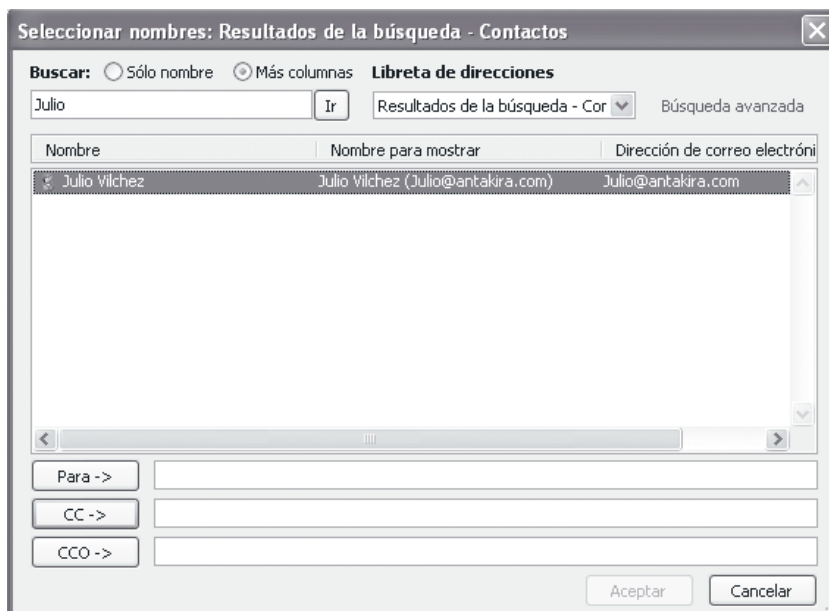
Seleccionar nombres: Resultados de la búsqueda - Contactos

Buscar: Sólo nombre Más columnas Libreta de direcciones

Julio Ir Resultados de la búsqueda - Cor Búsqueda avanzada

| Nombre | Nombre para mostrar | Dirección de correo electróni |
|---|---|---|
| Julio Vilchez | Julio Vilchez (Julio@antakira.com) | Julio@antakira.com |

Para ->

CC ->

CCO ->

Aceptar Cancelar